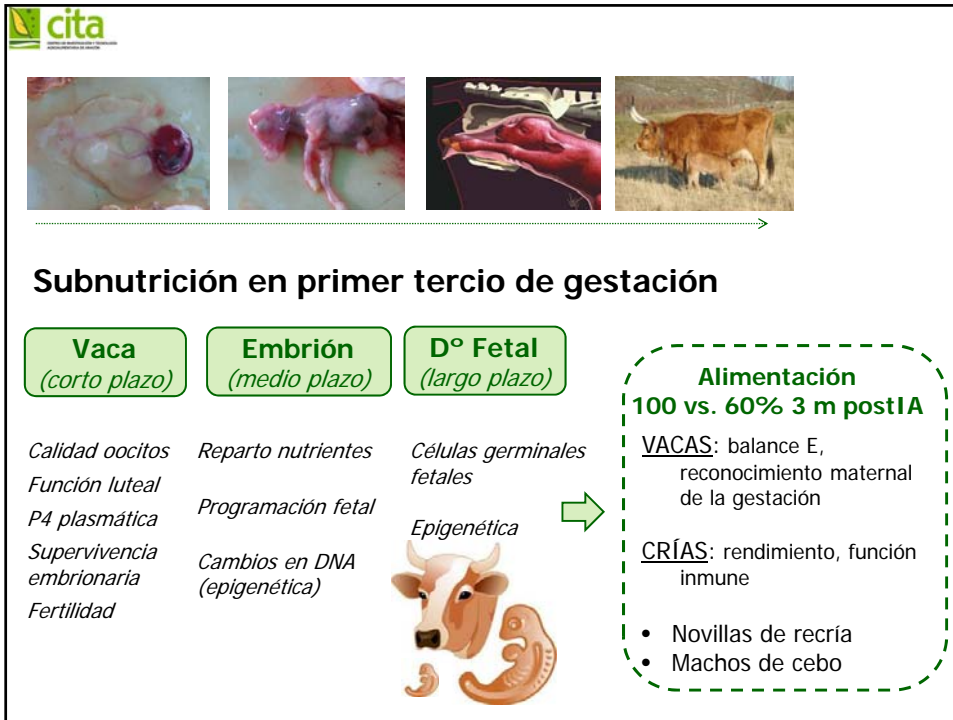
cita

Subnutrición en primer tercio de gestación

Vaca
(corto plazo)

Embrión
(medio plazo)

Dº Fetal
(largo plazo)

Calidad oocitos
Función luteal
P4 plasmática
Supervivencia embrionaria
Fertilidad

Reparto nutrientes
Programación fetal
Cambios en DNA (epigenética)

Células germinales fetales
Epigenética

Alimentación
100 vs. 60% 3 m postIA

VACAS: balance E, reconocimiento maternal de la gestación

CRÍAS: rendimiento, función inmune

• Novillas de recría
• Machos de cebo